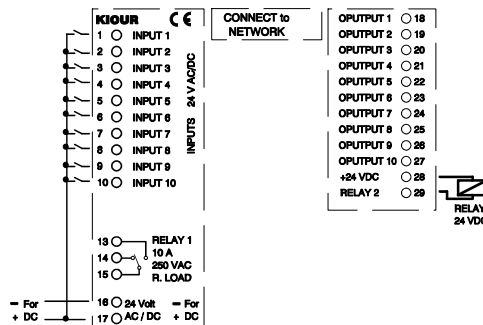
KIOUR CE

1 INPUT 1
2 INPUT 2
3 INPUT 3
4 INPUT 4
5 INPUT 5
6 INPUT 6
7 INPUT 7
8 INPUT 8
9 INPUT 9
10 INPUT 10

24 V AC/DC

INPUTS

13 RELAY 1
14 10 A
15 250 VAC
R. LOAD

– For
+ DC

16 24 Volt – For
17 AC / DC + DC

CONNECT to NETWORK

OPUTPUT 1 18
OPUTPUT 2 19
OPUTPUT 3 20
OPUTPUT 4 21
OPUTPUT 5 22
OPUTPUT 6 23
OPUTPUT 7 24
OPUTPUT 8 25
OPUTPUT 9 26
OPUTPUT 10 27
+24 VDC 28
RELAY 2 29

RELAY
24 VDC